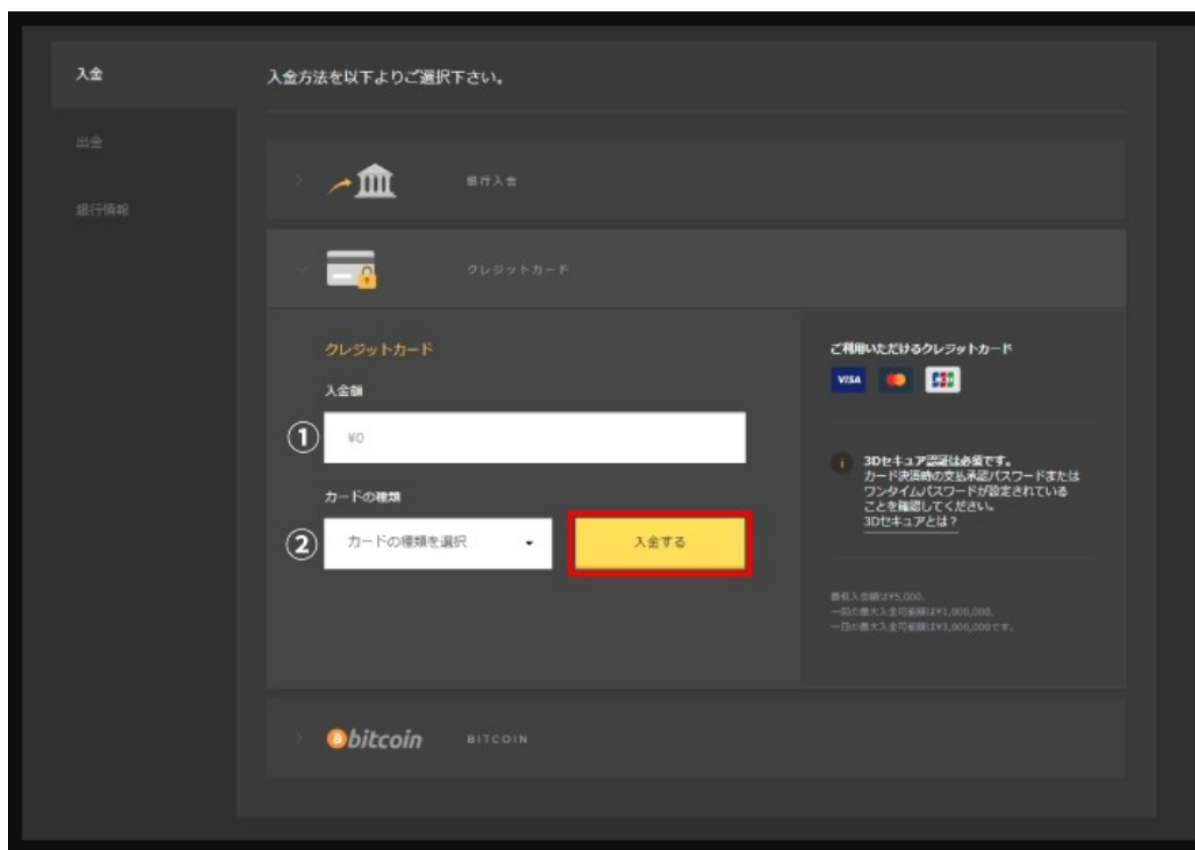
入金

出金

銀行情報

入金方法を以下よりご選択下さい。

銀行入金

クレジットカード

クレジットカード

入金額

①

¥0

カードの種類

②

カードの種類を選択

入金する

ご利用いただけるクレジットカード

VISA

3Dセキュア認証は必須です。
カード決済時の支払承認パスワードまたはワンタイムパスワードが設定されていることを確認してください。
3Dセキュアとは？

最低入金額は¥5,000.
一回の最大入金可能額は¥1,000,000.
一日の最大入金可能額は¥3,000,000です。

bitcoin

BITCOIN